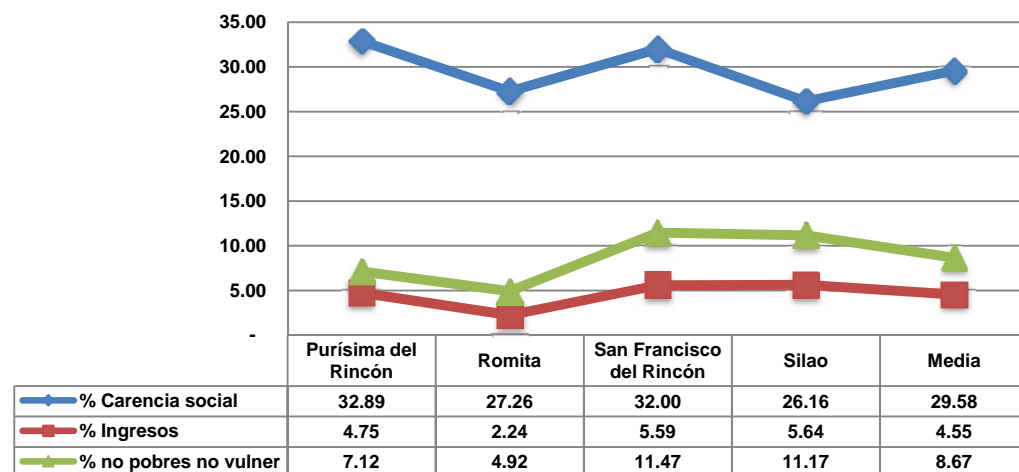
35.00
30.00
25.00
20.00
15.00
10.00
5.00
-

| | Purísima del Rincón | Romita | San Francisco del Rincón | Silao | Media |
|---|---|---|---|---|---|
| % Carencia social | 32.89 | 27.26 | 32.00 | 26.16 | 29.58 |
| % Ingresos | 4.75 | 2.24 | 5.59 | 5.64 | 4.55 |
| % no pobres no vulner | 7.12 | 4.92 | 11.47 | 11.17 | 8.67 |